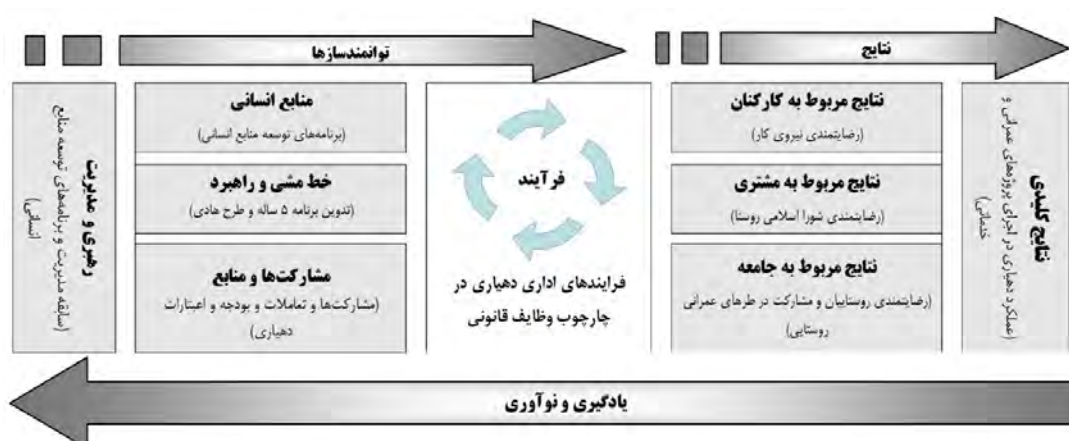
توانمندسازها

نتایج

رهبری و مدیریت
(سابقه مدیریت و برنامه‌های توسعه منابع انسانی)

منابع انسانی
(برنامه‌های توسعه منابع انسانی)

خط مشی و راهبرد
(تدوین برنامه ۵ ساله و طرح هادی)

مشارکت‌ها و منابع
(مشارکت‌ها و تعاملات و بودجه و اعتبارات دهیاری)

فرآیند

فرایندهای اداری دهیاری در چارچوب وظایف قانونی

نتایج مربوط به کارکنان
(رضایتمندی نیروی کار)

نتایج مربوط به مشتری
(رضایتمندی شورا اسلامی روستا)

نتایج مربوط به جامعه
(رضایتمندی روستاییان و مشارکت در طرحای عمرانی روستایی)

نتایج کلیدی
(عملکرد دهیاری در اجرای پروژه‌های عمرانی و خدماتی)

یادگیری و نوآوری